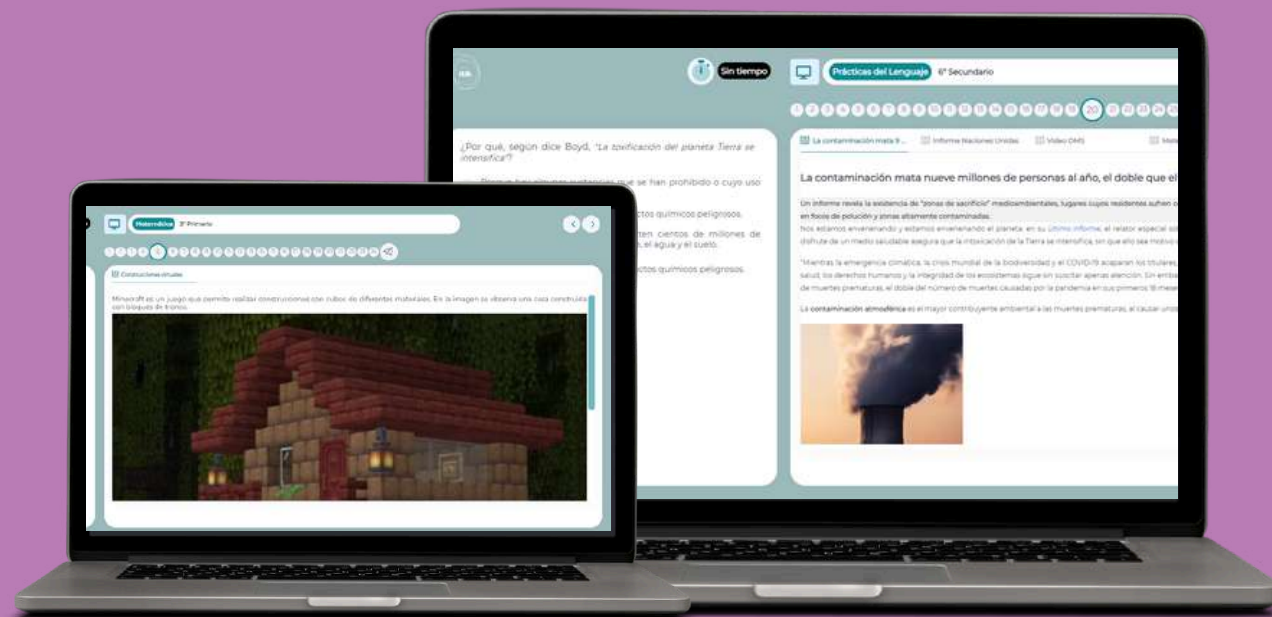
Sin tiempo

Prácticas del Lenguaje 6° Secundario

20

¿Por qué, según dice Boyd, "La toxificación del planeta Tierra se intensifica"?

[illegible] ctos químicos peligrosos.

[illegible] ten cientos de millones de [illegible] el agua y el suelo.

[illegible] ctos químicos peligrosos.

La contaminación mata 9... Informe Naciones Unidas Video OMS

La contaminación mata nueve millones de personas al año, el doble que el

Un informe revela la existencia de "zonas de sacrificio" medioambientales, lugares cuyos residentes sufren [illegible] en focos de polución y zonas altamente contaminadas.

Nos estamos envenenando y estamos envenenando el planeta, en su último informe, el relator especial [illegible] disfrute de un medio saludable asegura que la intoxicación de la Tierra se intensifica, sin que ello sea motivo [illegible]

"Mientras la emergencia climática, la crisis mundial de la biodiversidad y el COVID-19 acaparan los titulares, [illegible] salud, los derechos humanos y la integridad de los ecosistemas sigue sin suscitar apenas atención. Sin emba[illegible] de muertes prematuras, el doble del número de muertes causadas por la pandemia en sus primeros 18 mese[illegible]

La contaminación atmosférica es el mayor contribuyente ambiental a las muertes prematuras, al causar unos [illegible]

Matemática 3° Primario

Construcciones virtuales

Minecraft es un juego que permite realizar construcciones con cubos de diferentes materiales. En la imagen se observa una casa construida con bloques de troncos.